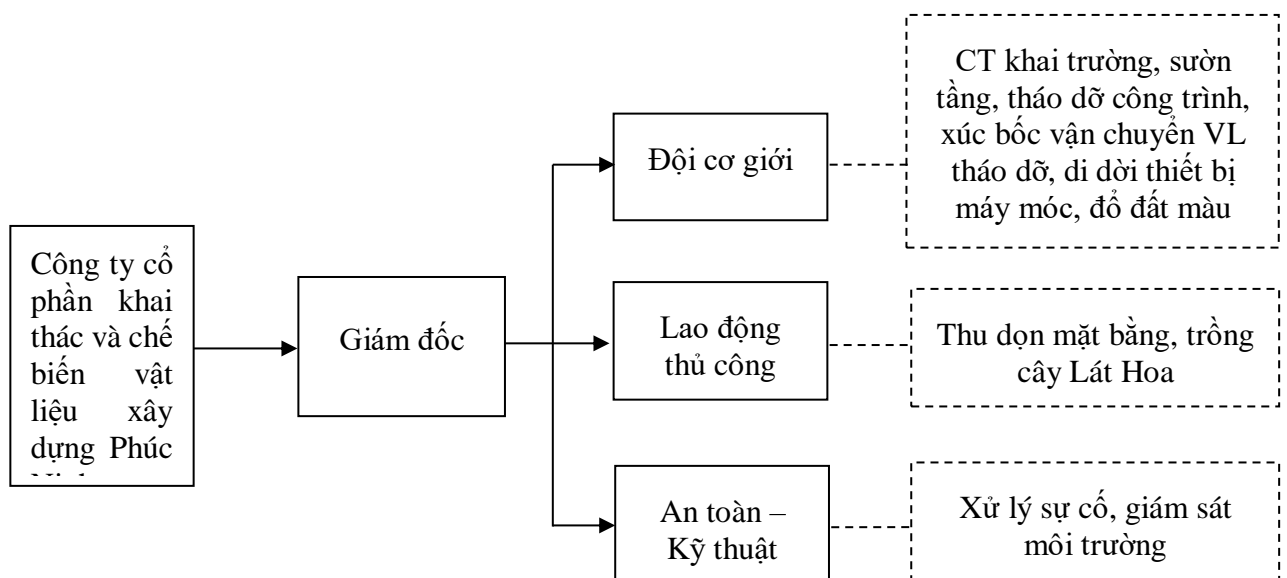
Công ty cổ phần khai thác và chế biến vật liệu xây dựng Phúc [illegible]

Giám đốc

Đội cơ giới

CT khai trường, sườn tầng, tháo dỡ công trình, xúc bốc vận chuyển VL tháo dỡ, di dời thiết bị máy móc, đổ đất màu

Lao động thủ công

Thu dọn mặt bằng, trồng cây Lát Hoa

An toàn – Kỹ thuật

Xử lý sự cố, giám sát môi trường